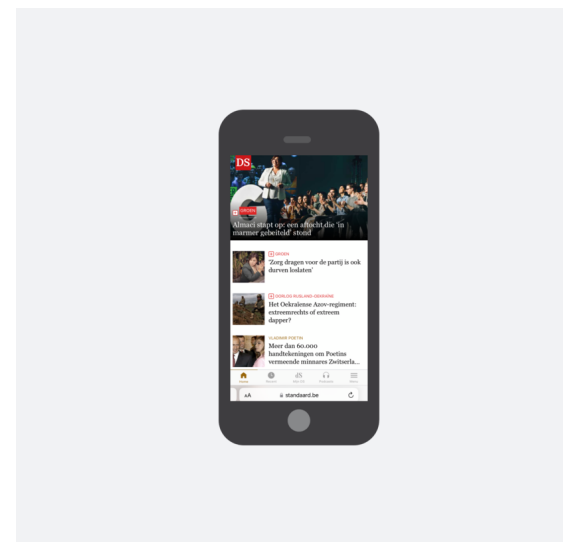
DS

GROEN

Almaci stapt op: een afscheid die 'in marmer gebeiteld' stond

GROEN
'Zorg dragen voor de partij is ook durven loslaten'

OORLOG RUSLAND-OEKRAÏNE
Het Oekraïense Azov-regiment: extreemrechts of extreem dapper?

VLADIMIR POETIN
Meer dan 60.000 handtekeningen om Poetins vermeende minnares Zwitserla...

Home Nieuws Mijn DS Podcasts Menu

aA standaard.be